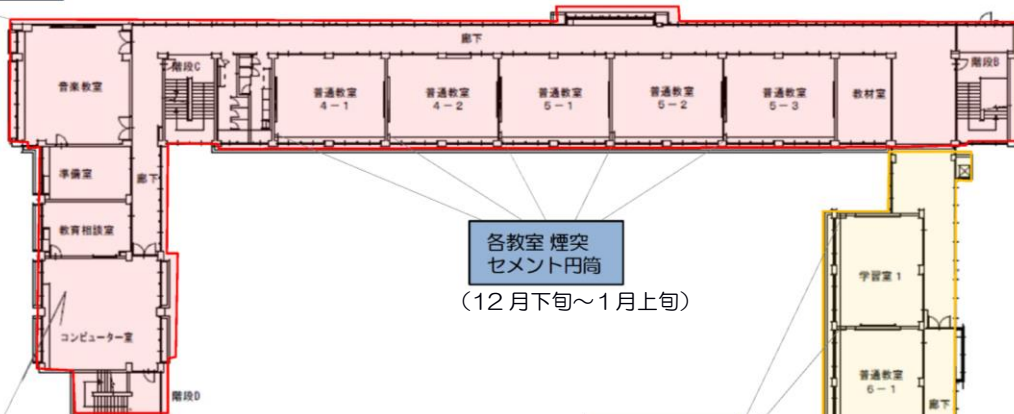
廊下

階段C

音楽教室

普通教室 4－1

普通教室 4－2

普通教室 5－1

普通教室 5－2

普通教室 5－3

教材室

階段B

準備室

廊下

教育相談室

各教室 煙突 セメント円筒

（12 月下旬～1月上旬）

学習室 1

コンピューター室

普通教室 6－1

階段D

廊下